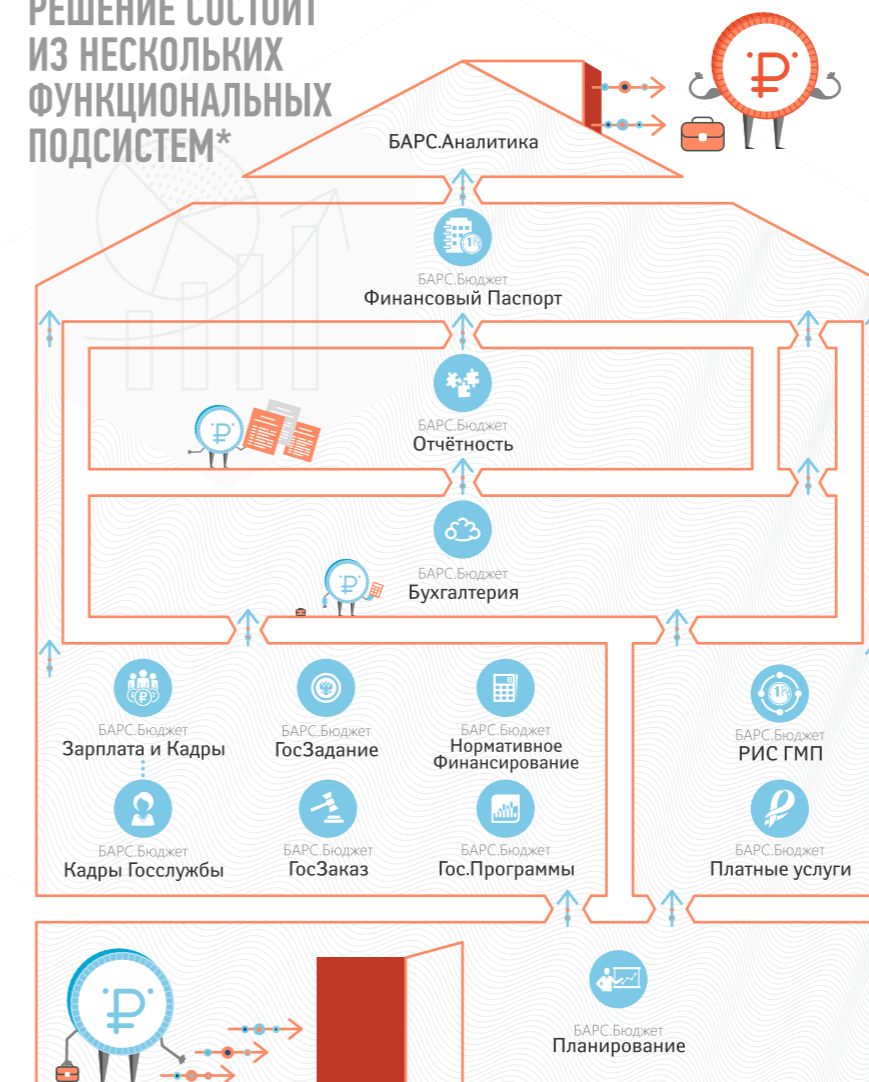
РЕШЕНИЕ СОСТОИТ ИЗ НЕСКОЛЬКИХ ФУНКЦИОНАЛЬНЫХ ПОДСИСТЕМ*

БАРС.Аналитика

БАРС.Бюджет
Финансовый Паспорт

БАРС.Бюджет
Отчётность

БАРС.Бюджет
Бухгалтерия

БАРС.Бюджет
Зарплата и Кадры

БАРС.Бюджет
ГосЗадание

БАРС.Бюджет
Нормативное Финансирование

БАРС.Бюджет
РИС ГМП

БАРС.Бюджет
Кадры Госслужбы

БАРС.Бюджет
ГосЗаказ

БАРС.Бюджет
Гос.Программы

БАРС.Бюджет
Платные услуги

БАРС.Бюджет
Планирование